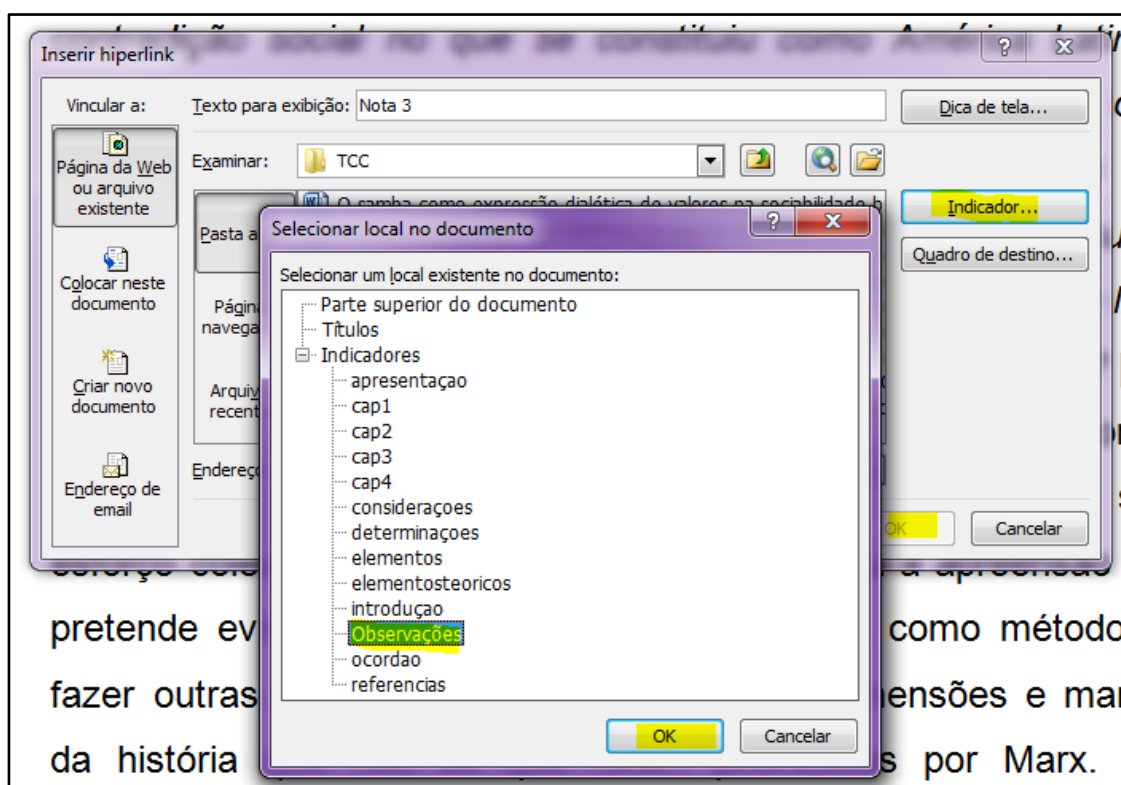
Inserir hiperlink

Vincular a:

Página da Web ou arquivo existente

Colocar neste documento

Criar novo documento

Endereço de email

Texto para exibição: Nota 3

Dica de tela...

Examinar: TCC

Pasta a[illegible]

Págin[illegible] navega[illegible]

Arqui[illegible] recent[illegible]

Endereç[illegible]

O samba como expressão dialética de valores na sociabilidade b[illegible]

Indicador...

Quadro de destino...

OK

Cancelar

Selecionar local no documento

Selecionar um local existente no documento:

Parte superior do documento
Títulos
Indicadores
apresentaçao
cap1
cap2
cap3
cap4
consideraçoes
determinaçoes
elementos
elementosteoricos
introduçao
Observações
ocordao
referencias

OK

Cancelar

pretende ev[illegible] como métod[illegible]

fazer outras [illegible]ensões e ma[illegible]

da história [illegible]s por Marx.